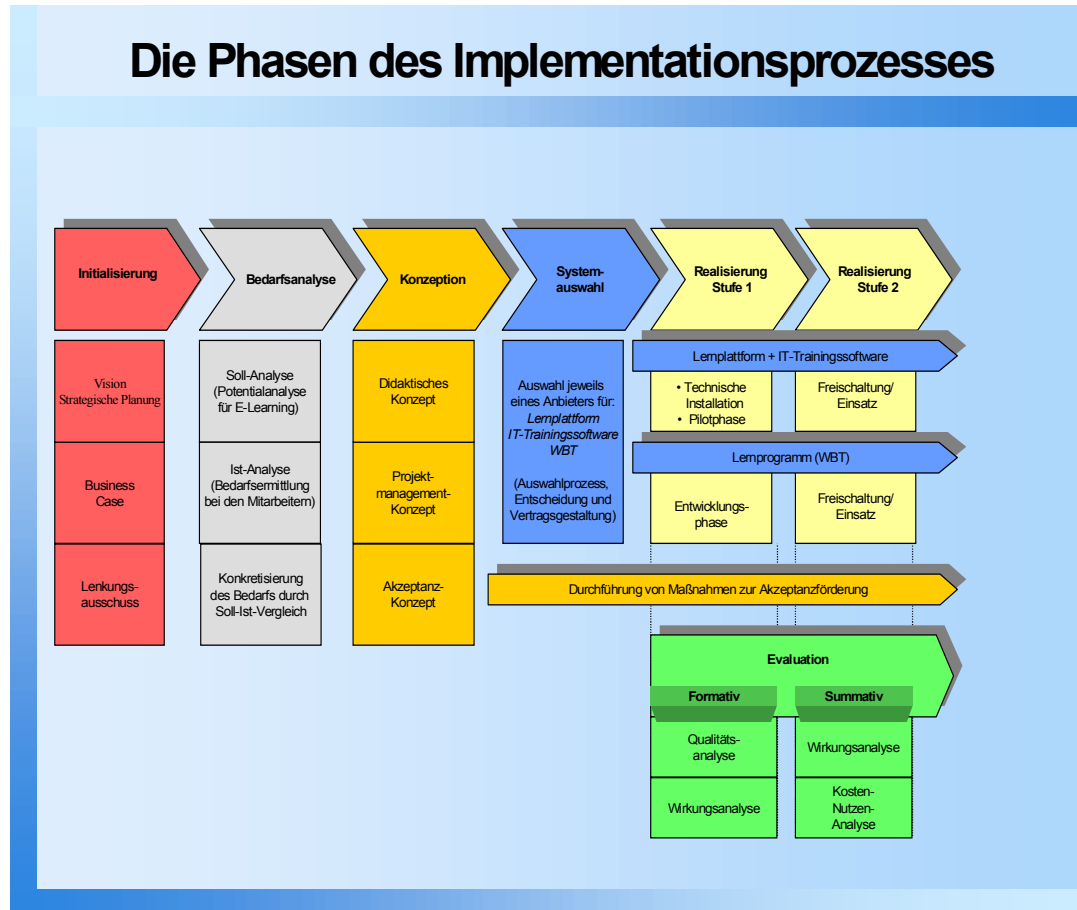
Die Phasen des Implementationsprozesses

Initialisierung

Bedarfsanalyse

Konzeption

Systemauswahl

Realisierung Stufe 1

Realisierung Stufe 2

Vision Strategische Planung

Business Case

Lenkungsausschuss

Soll-Analyse (Potentialanalyse für E-Learning)

Ist-Analyse (Bedarfsermittlung bei den Mitarbeitern)

Konkretisierung des Bedarfs durch Soll-Ist-Vergleich

Didaktisches Konzept

Projektmanagement-Konzept

Akzeptanz-Konzept

Auswahl jeweils eines Anbieters für: Lernplattform IT-Trainingssoftware WBT

(Auswahlprozess, Entscheidung und Vertragsgestaltung)

Lernplattform + IT-Trainingssoftware

• Technische Installation
• Pilotphase

Freischaltung/ Einsatz

Lernprogramm (WBT)

Entwicklungsphase

Freischaltung/ Einsatz

Durchführung von Maßnahmen zur Akzeptanzförderung

Evaluation

Formativ

Summativ

Qualitätsanalyse

Wirkungsanalyse

Wirkungsanalyse

Kosten-Nutzen-Analyse